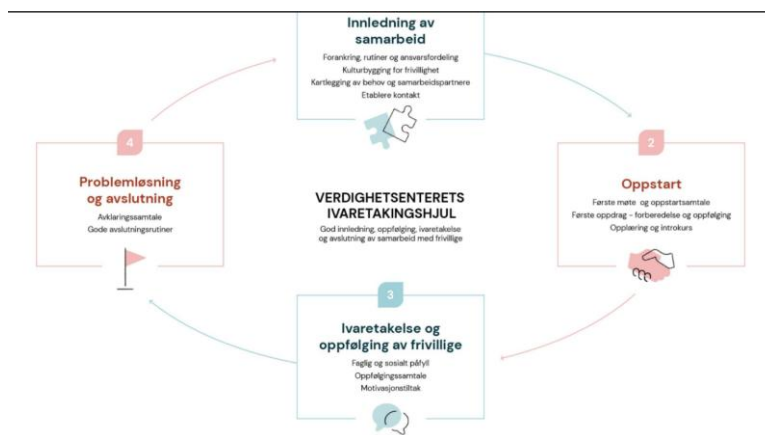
Innledning av samarbeid

Forankring, rutiner og ansvarsfordeling
Kulturbygging for frivillighet
Kartlegging av behov og samarbeidspartnere
Etablere kontakt

2

Oppstart

Første møte og oppstartsamtale
Første oppdrag - forberedelse og oppfølging
Opplæring og introkurs

3

Ivaretakelse og oppfølging av frivillige

Faglig og sosialt påfyll
Oppfølgingssamtale
Motivasjonstiltak

4

Problemløsning og avslutning

Avklaringssamtale
Gode avslutningsrutiner

VERDIGHETSENTERETS IVARETAKINGSHJUL

God innledning, oppfølging, ivaretakelse og avslutning av samarbeid med frivillige